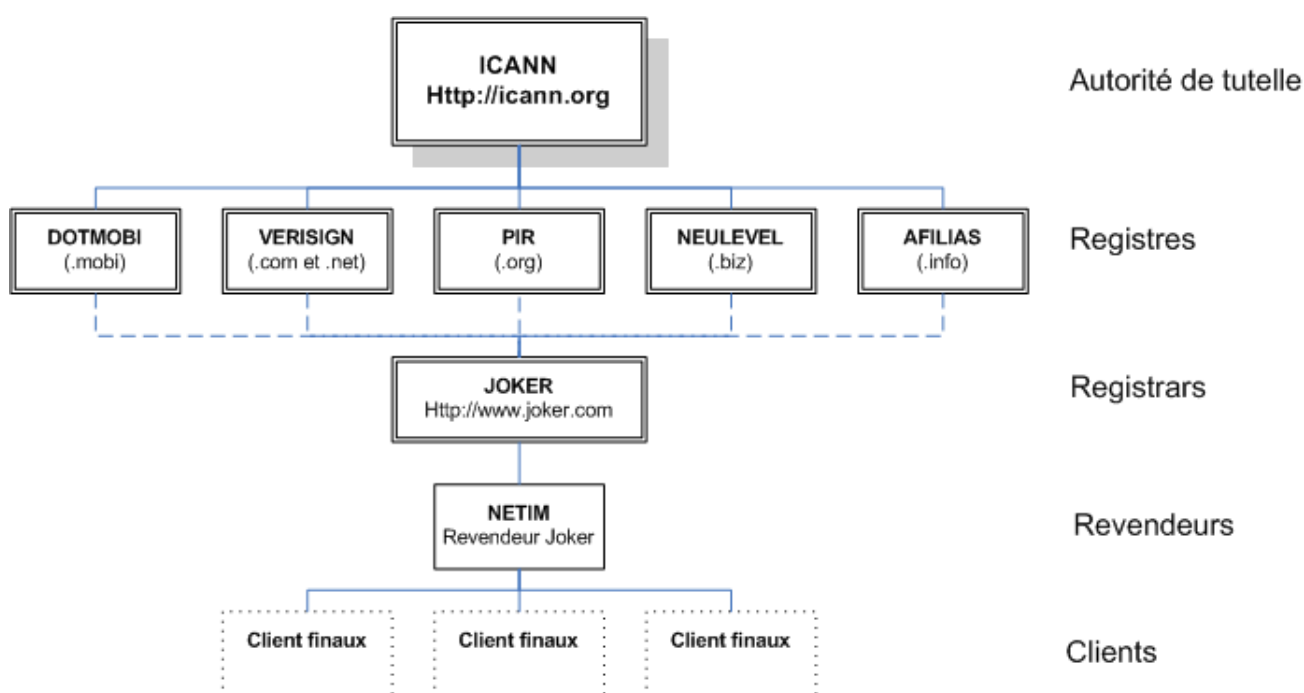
ICANN
Http://icann.org

Autorité de tutelle

DOTMOBI
(.mobi)

VERISIGN
(.com et .net)

PIR
(.org)

NEULEVEL
(.biz)

AFILIAS
(.info)

Registres

JOKER
Http://www.joker.com

Registrars

NETIM
Revendeur Joker

Revendeurs

Client finaux

Client finaux

Client finaux

Clients